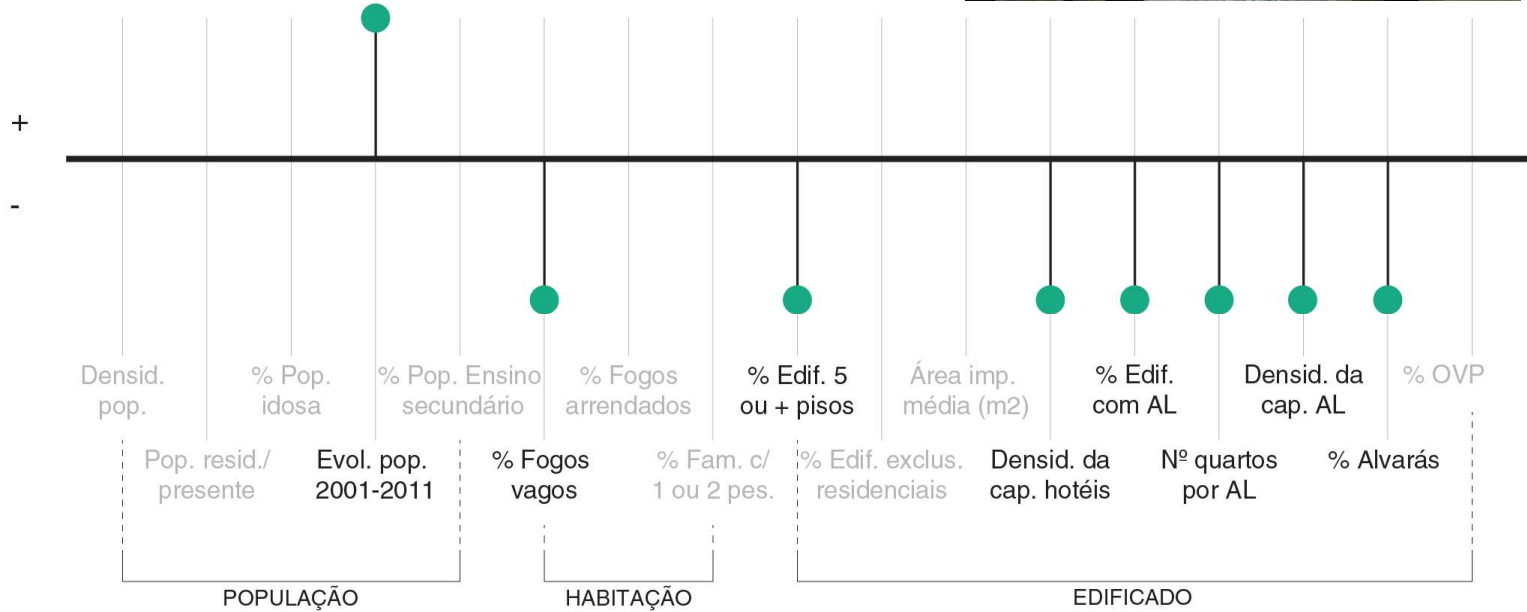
+

-

Densid. pop.

% Pop. idosa

% Pop. Ensino secundário

% Fogos arrendados

% Edif. 5 ou + pisos

Área imp. média (m2)

% Edif. com AL

Densid. da cap. AL

% OVP

Pop. resid./ presente

Evol. pop. 2001-2011

% Fogos vagos

% Fam. c/ 1 ou 2 pes.

% Edif. exclus. residenciais

Densid. da cap. hotéis

Nº quartos por AL

% Alvarás

POPULAÇÃO

HABITAÇÃO

EDIFICADO